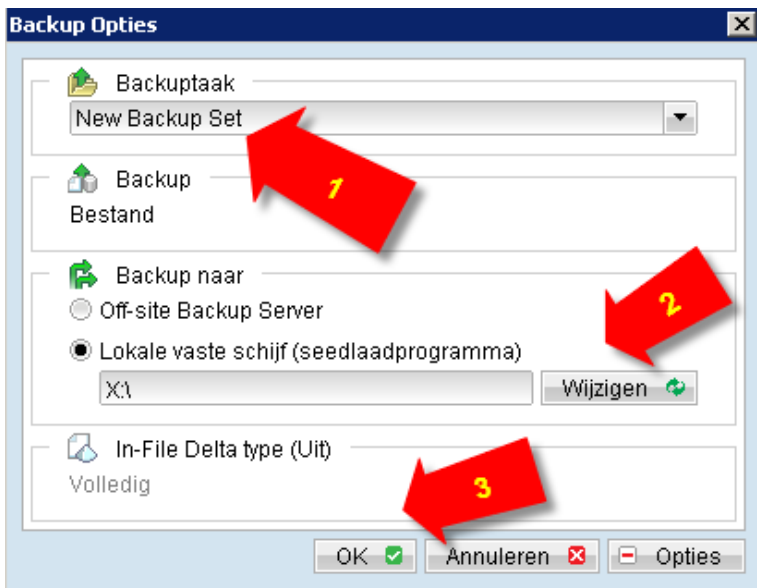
Backup Opties

Backuptaak

New Backup Set

1

Backup

Bestand

Backup naar

Off-site Backup Server

Lokale vaste schijf (seedlaadprogramma)

X:\

Wijzigen

2

In-File Delta type (Uit)

Volledig

3

OK

Annuleren

Opties